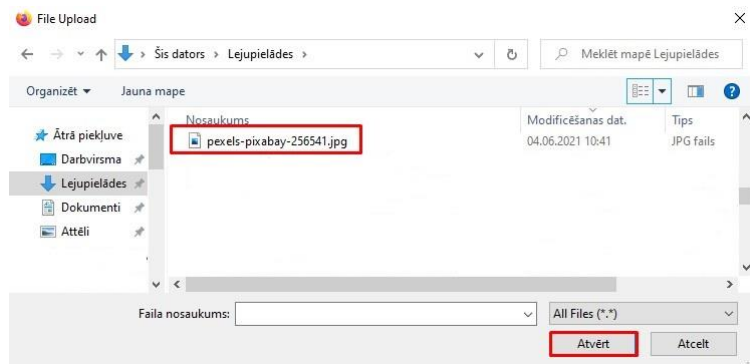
File Upload

Šis dators › Lejupielādes ›

Meklēt mapē Lejupielādes

Organizēt ▾

Jauna mape

Ātrā piekļuve

Darbvirsma

Lejupielādes

Dokumenti

Attēli

| Nosaukums | Modificēšanas dat. | Tips |
|---|---|---|
| pexels-pixabay-256541.jpg | 04.06.2021 10:41 | JPG fails |

Faila nosaukums:

All Files (*.*)

Atvērt

Atcelt